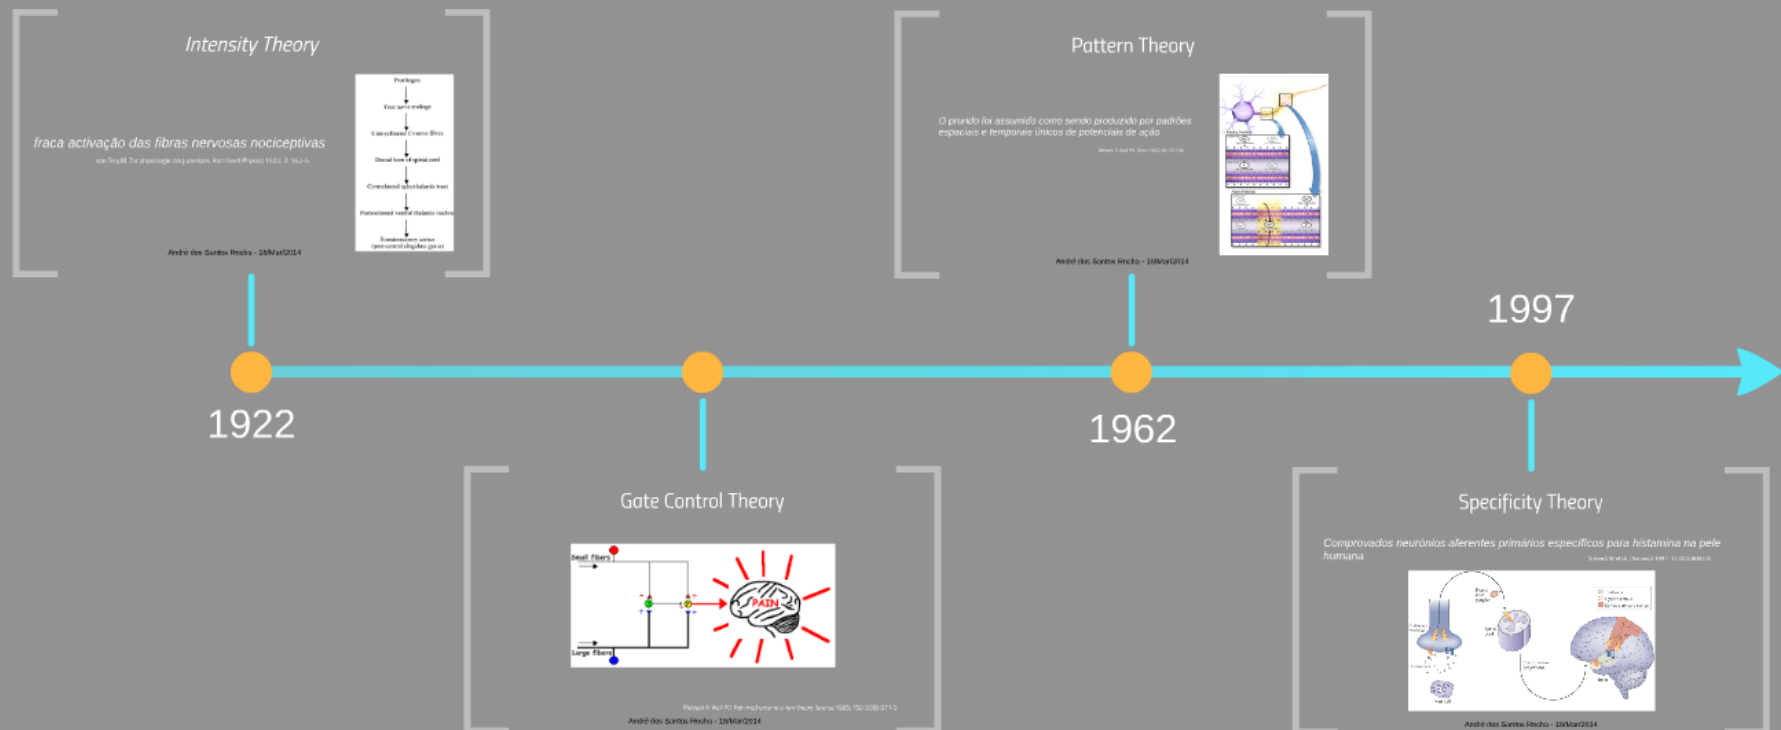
Intensity Theory

fraca activação das fibras nervosas nociceptivas

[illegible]

Pruritogen
Free nerve endings
Unmyelinated C-nerve fibres
Dorsal horn of spinal cord
Contralateral spinothalamic tract
Posteromedial ventral thalamic nuclei
Somatosensory cortex (post-central cingulate gyrus)

André dos Santos Rocha - 18/Mar/2014

Pattern Theory

O prurido foi assumido como sendo produzido por padrões espaciais e temporais únicos de potenciais de ação

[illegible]

André dos Santos Rocha - 18/Mar/2014

1997

1922

1962

Gate Control Theory

Small fibers

Large fibers

PAIN

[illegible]

André dos Santos Rocha - 18/Mar/2014

Specificity Theory

Comprovados neurónios aferentes primários específicos para histamina na pele humana

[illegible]

André dos Santos Rocha - 18/Mar/2014